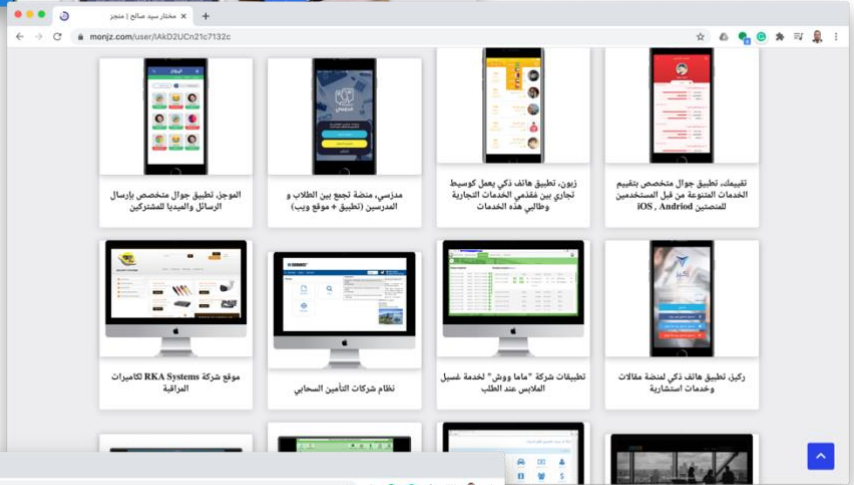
مختار سيد صالح | منجز

monjz.com/user/lAkD2UCn21c7132c

تقييمك، تطبيق جوال متخصص بتقييم الخدمات المتنوعة من قبل المستخدمين للمنصتين iOS , Andriod

زبون، تطبيق هاتف ذكي يعمل كوسيط تجاري بين مقدمي الخدمات التجارية وطالبي هذه الخدمات

مدرسي، منصة تجمع بين الطلاب و المدرسين (تطبيق + موقع ويب)

الموجز تطبيق جوال متخصص بإرسال الرسائل والميديا للمشتركين

ركيز، تطبيق هاتف ذكي لمنصة مقالات وخدمات استشارية

تطبيقات شركة "ماما ووش" لخدمة غسيل الملابس عند الطلب

نظام شركات التأمين السحابي

موقع شركة RKA Systems لكاميرات المراقبة